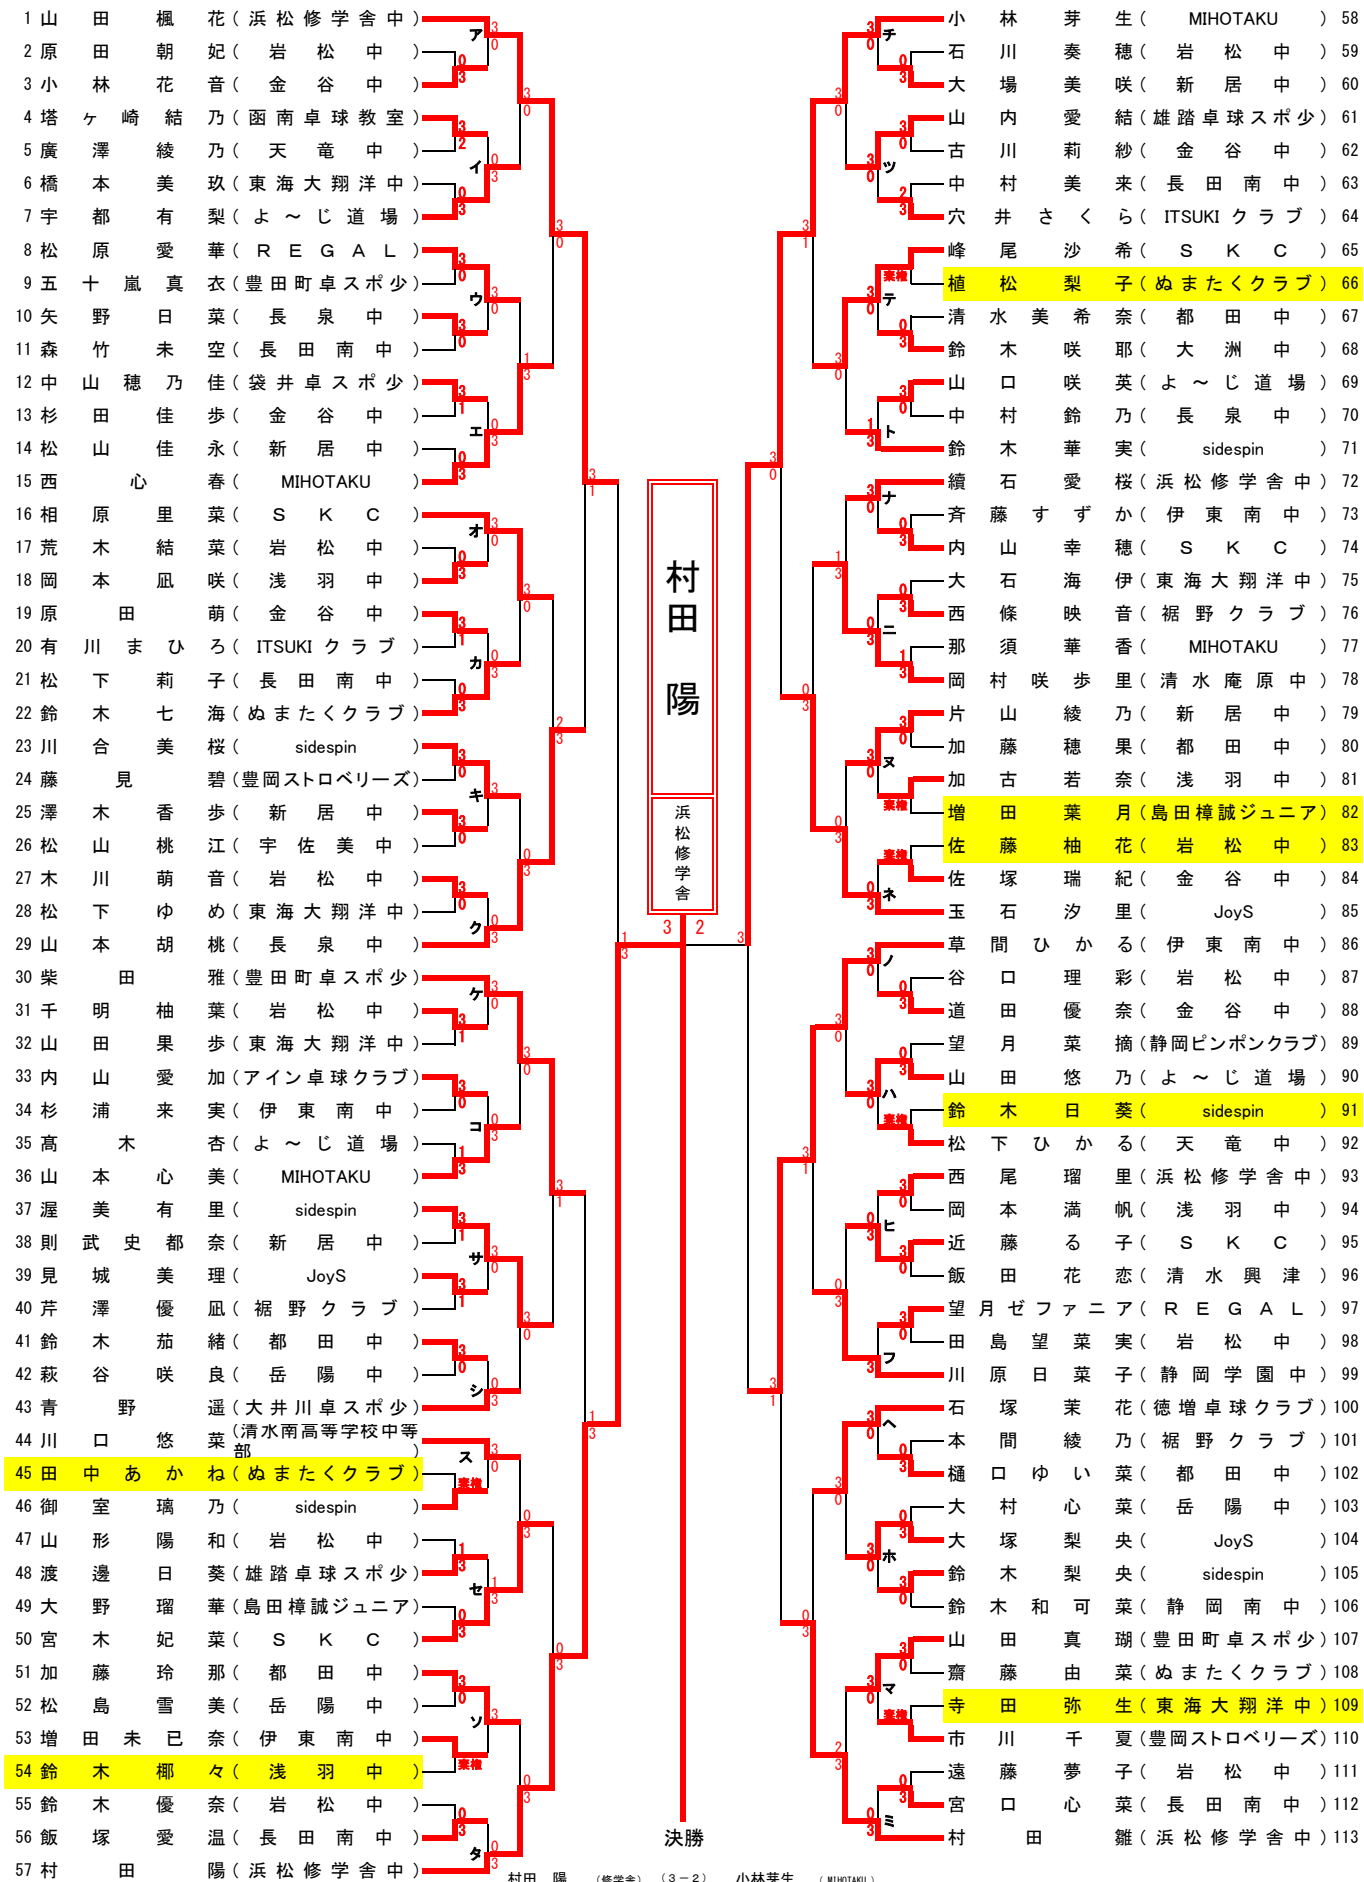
1 山田楓花（浜松修学舎中）
2 原田朝妃（岩松中）
3 小林花音（金谷中）
4 塔ヶ崎結乃（函南卓球教室）
5 廣澤綾乃（天竜中）
6 橋本美玖（東海大翔洋中）
7 宇都有梨（よ～じ道場）
8 松原愛華（REGAL）
9 五十嵐真衣（豊田町卓スポ少）
10 矢野日菜（長泉中）
11 森竹未空（長田南中）
12 中山穂乃佳（袋井卓スポ少）
13 杉田佳歩（金谷中）
14 松山佳永（新居中）
15 西心春（MIHOTAKU）
16 相原里菜（SKC）
17 荒木結菜（岩松中）
18 岡本凪咲（浅羽中）
19 原田萌（金谷中）
20 有川まひろ（ITSUKIクラブ）
21 松下莉子（長田南中）
22 鈴木七海（ぬまたくクラブ）
23 川合美桜（sidespin）
24 藤見碧（豊岡ストロベリーズ）
25 澤木香歩（新居中）
26 松山桃江（宇佐美中）
27 木川萌音（岩松中）
28 松下ゆめ（東海大翔洋中）
29 山本胡桃（長泉中）
30 柴田雅（豊田町卓スポ少）
31 千明柚葉（岩松中）
32 山田果歩（東海大翔洋中）
33 内山愛加（アイン卓球クラブ）
34 杉浦来実（伊東南中）
35 髙木杏（よ～じ道場）
36 山本心美（MIHOTAKU）
37 渥美有里（sidespin）
38 則武史都奈（新居中）
39 見城美理（JoyS）
40 芹澤優凪（裾野クラブ）
41 鈴木茄緒（都田中）
42 萩谷咲良（岳陽中）
43 青野遥（大井川卓スポ少）
44 川口悠菜（清水南高等学校中等部）
45 田中あかね（ぬまたくクラブ）
46 御室璃乃（sidespin）
47 山形陽和（岩松中）
48 渡邊日葵（雄踏卓球スポ少）
49 大野瑠華（島田樟誠ジュニア）
50 宮木妃菜（SKC）
51 加藤玲那（都田中）
52 松島雪美（岳陽中）
53 増田未已奈（伊東南中）
54 鈴木椰々（浅羽中）
55 鈴木優奈（岩松中）
56 飯塚愛温（長田南中）
57 村田陽（浜松修学舎中）

ア イ ウ エ オ カ キ ク ケ コ サ シ ス セ ソ タ
棄権 棄権

村田陽
浜松修学舎
3 2
決勝
村田陽（修学舎）（3－2）小林芽生（MIHOTAKU）

小林芽生（MIHOTAKU）58
石川奏穂（岩松中）59
大場美咲（新居中）60
山内愛結（雄踏卓球スポ少）61
古川莉紗（金谷中）62
中村美来（長田南中）63
穴井さくら（ITSUKIクラブ）64
峰尾沙希（SKC）65
植松梨子（ぬまたくクラブ）66
清水美希奈（都田中）67
鈴木咲耶（大洲中）68
山口咲英（よ～じ道場）69
中村鈴乃（長泉中）70
鈴木華実（sidespin）71
纐石愛桜（浜松修学舎中）72
斉藤すずか（伊東南中）73
内山幸穂（SKC）74
大石海伊（東海大翔洋中）75
西條映音（裾野クラブ）76
那須華香（MIHOTAKU）77
岡村咲歩里（清水庵原中）78
片山綾乃（新居中）79
加藤穂果（都田中）80
加古若奈（浅羽中）81
増田葉月（島田樟誠ジュニア）82
佐藤柚花（岩松中）83
佐塚瑞紀（金谷中）84
玉石汐里（JoyS）85
草間ひかる（伊東南中）86
谷口理彩（岩松中）87
道田優奈（金谷中）88
望月菜摘（静岡ピンポンクラブ）89
山田悠乃（よ～じ道場）90
鈴木日葵（sidespin）91
松下ひかる（天竜中）92
西尾瑠里（浜松修学舎中）93
岡本満帆（浅羽中）94
近藤る子（SKC）95
飯田花恋（清水興津）96
望月ゼファニア（REGAL）97
田島望菜実（岩松中）98
川原日菜子（静岡学園中）99
石塚茉花（徳増卓球クラブ）100
本間綾乃（裾野クラブ）101
樋口ゆい菜（都田中）102
大村心菜（岳陽中）103
大塚梨央（JoyS）104
鈴木梨央（sidespin）105
鈴木和可菜（静岡南中）106
山田真瑚（豊田町卓スポ少）107
齋藤由菜（ぬまたくクラブ）108
寺田弥生（東海大翔洋中）109
市川千夏（豊岡ストロベリーズ）110
遠藤夢子（岩松中）111
宮口心菜（長田南中）112
村田雛（浜松修学舎中）113

チ ツ テ ト ナ ニ ヌ ネ ノ ハ ヒ フ ヘ ホ マ ミ
棄権 棄権 棄権 棄権 棄権